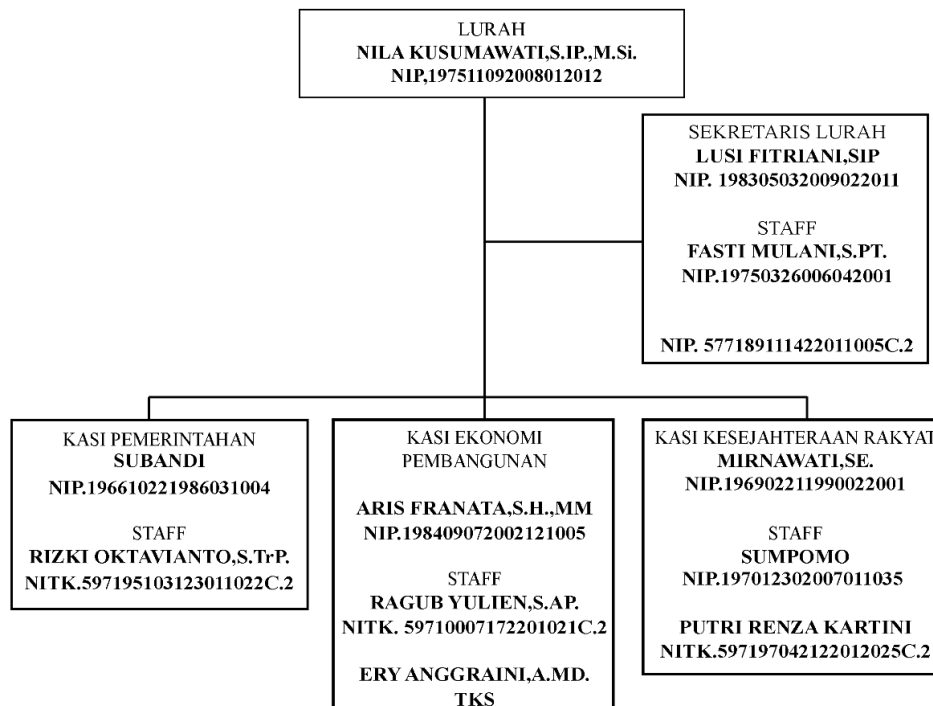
LURAH
NILA KUSUMAWATI,S.IP.,M.Si.
NIP,197511092008012012

SEKRETARIS LURAH
LUSI FITRIANI,SIP
NIP. 198305032009022011

STAFF
FASTI MULANI,S.PT.
NIP.19750326006042001

NIP. 577189111422011005C.2

KASI PEMERINTAHAN
SUBANDI
NIP.196610221986031004

STAFF
RIZKI OKTAVIANTO,S.TrP.
NITK.597195103123011022C.2

KASI EKONOMI PEMBANGUNAN

ARIS FRANATA,S.H.,MM
NIP.198409072002121005

STAFF
RAGUB YULIEN,S.AP.
NITK. 59710007172201021C.2

ERY ANGGRAINI,A.MD.
TKS

KASI KESEJAHTERAAN RAKYA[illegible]
MIRNAWATI,SE.
NIP.196902211990022001

STAFF
SUMPOMO
NIP.197012302007011035

PUTRI RENZA KARTINI
NITK.597197042122012025C.2